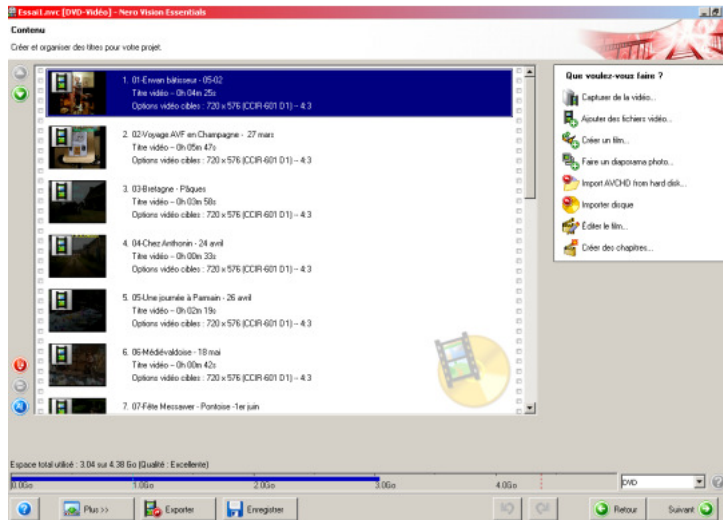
Essai1.nvc [DVD-Vidéo] - Nero Vision Essentials

Contenu

Créer et organiser des titres pour votre projet.

1. 01-Erwan bâtisseur - 05-02
Titre vidéo – 0h 04m 25s
Options vidéo cibles : 720 x 576 (CCIR-601 D1) – 4:3

2. 02-Voyage AVF en Champagne - 27 mars
Titre vidéo – 0h 05m 47s
Options vidéo cibles : 720 x 576 (CCIR-601 D1) – 4:3

3. 03-Bretagne - Pâques
Titre vidéo – 0h 03m 58s
Options vidéo cibles : 720 x 576 (CCIR-601 D1) – 4:3

4. 04-Chez Anthonin - 24 avril
Titre vidéo – 0h 00m 33s
Options vidéo cibles : 720 x 576 (CCIR-601 D1) – 4:3

5. 05-Une journée à Parmain - 26 avril
Titre vidéo – 0h 02m 19s
Options vidéo cibles : 720 x 576 (CCIR-601 D1) – 4:3

6. 06-Médiévaldoise - 18 mai
Titre vidéo – 0h 00m 42s
Options vidéo cibles : 720 x 576 (CCIR-601 D1) – 4:3

7. 07-Fête Messaiver - Pontoise -1er juin

Que voulez-vous faire ?
Capturer de la vidéo...
Ajouter des fichiers vidéo...
Créer un film...
Faire un diaporama photo...
Import AVCHD from hard disk...
Importer disque
Éditer le film...
Créer des chapitres...

Espace total utilisé : 3.04 sur 4.38 Go (Qualité : Excellente)

0.0Go 1.0Go 2.0Go 3.0Go 4.0Go

DVD

Plus >> Exporter Enregistrer Retour Suivant